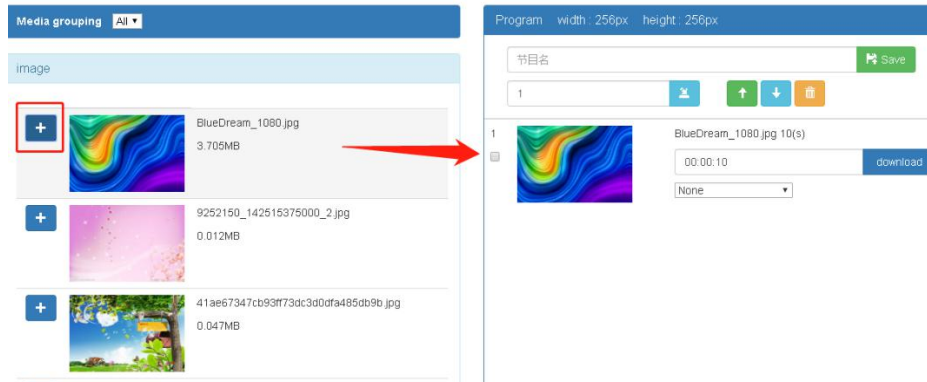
Media grouping All

image

+ BlueDream_1080.jpg
3.705MB

+ 9252150_142515375000_2.jpg
0.012MB

+ 41ae67347cb93ff73dc3d0dfa485db9b.jpg
0.047MB

Program width : 256px height : 256px

节目名

Save

1

1

BlueDream_1080.jpg 10(s)

00:00:10

download

None